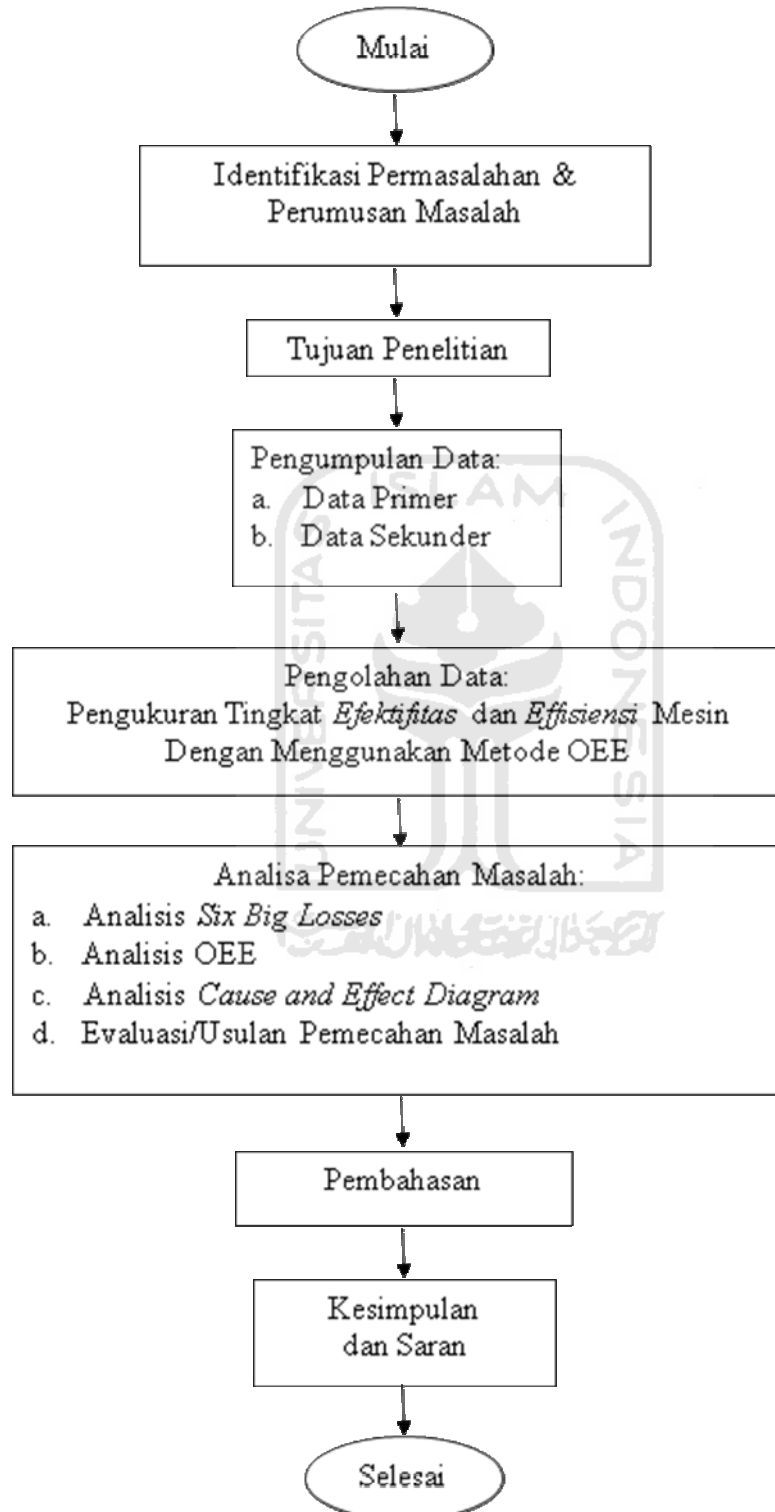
Mulai

Identifikasi Permasalahan & Perumusan Masalah

Tujuan Penelitian

Pengumpulan Data:
a. Data Primer
b. Data Sekunder

Pengolahan Data:
Pengukuran Tingkat *Efektifitas* dan *Effisiensi* Mesin Dengan Menggunakan Metode OEE

Analisa Pemecahan Masalah:
a. Analisis *Six Big Losses*
b. Analisis OEE
c. Analisis *Cause and Effect Diagram*
d. Evaluasi/Usulan Pemecahan Masalah

Pembahasan

Kesimpulan dan Saran

Selesai